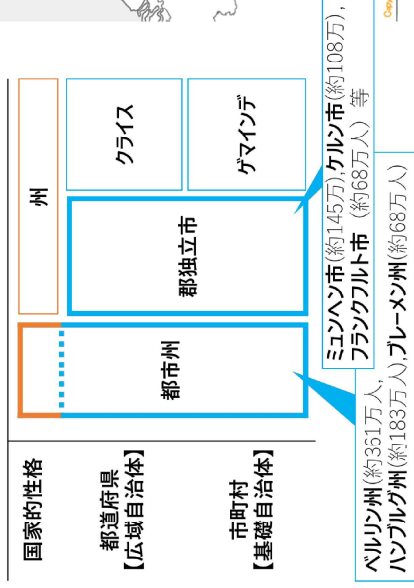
国家的性格

都道府県【広域自治体】

市町村【基礎自治体】

州

都市州

郡独立市

クライス

ゲマインデ

ベルリン州(約351万人)、ハンブルグ州(約183万人)、ブレーメン州(約68万人)

ミュンヘン市(約145万)、ケルン市(約108万)、フランクフルト市(約68万人)等